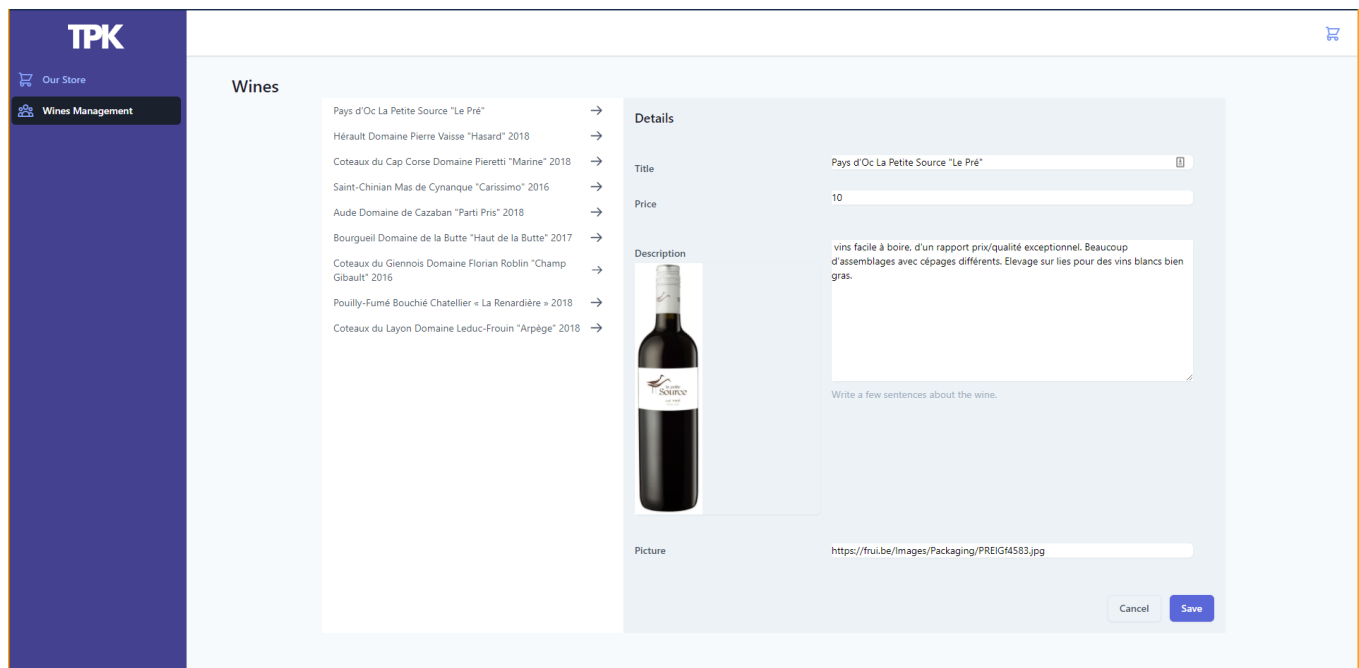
TPK

Our Store

Wines Management

Wines

Pays d'Oc La Petite Source "Le Pré" →

Hérault Domaine Pierre Vaisse "Hasard" 2018 →

Coteaux du Cap Corse Domaine Pieretti "Marine" 2018 →

Saint-Chinian Mas de Cynanque "Carissimo" 2016 →

Aude Domaine de Cazaban "Parti Pris" 2018 →

Bourgueil Domaine de la Butte "Haut de la Butte" 2017 →

Coteaux du Giennois Domaine Florian Roblin "Champ Gibault" 2016 →

Pouilly-Fumé Bouchié Chatellier « La Renardière » 2018 →

Coteaux du Layon Domaine Leduc-Frouin "Arpège" 2018 →

Details

Title

Pays d'Oc La Petite Source "Le Pré"

Price

10

Description

vins facile à boire, d'un rapport prix/qualité exceptionnel. Beaucoup d'assemblages avec cépages différents. Elevage sur lies pour des vins blancs bien gras.

Write a few sentences about the wine.

La petite Source

Picture

https://frui.be/Images/Packaging/PREIGf4583.jpg

Cancel

Save